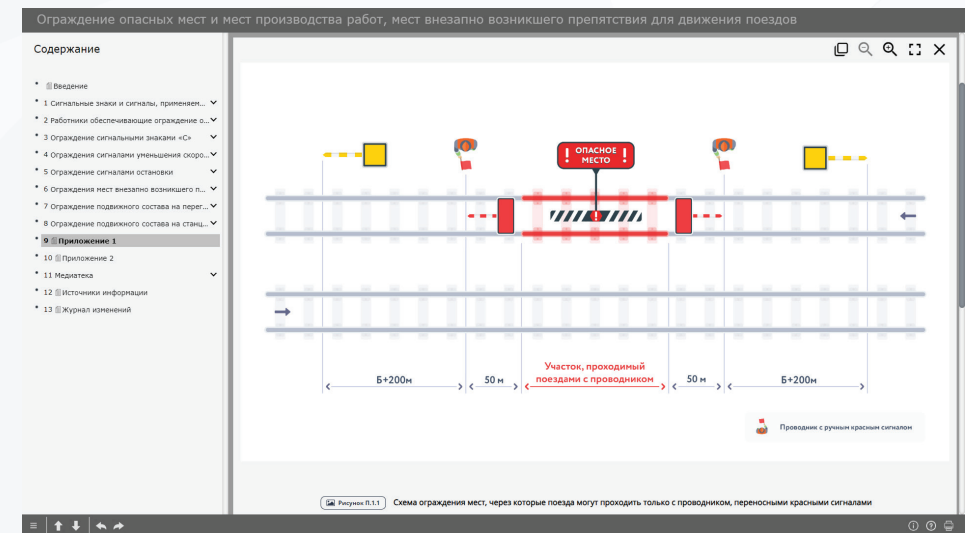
Ограждение опасных мест и мест производства работ, мест внезапно возникшего препятствия для движения поездов

Содержание

Введение
1 Сигнальные знаки и сигналы, применяем...
2 Работники обеспечивающие ограждение о...
3 Ограждение сигнальными знаками «С»
4 Ограждения сигналами уменьшения скоро...
5 Ограждение сигналами остановки
6 Ограждения мест внезапно возникшего п...
7 Ограждение подвижного состава на перег...
8 Ограждение подвижного состава на станц...
9 Приложение 1
10 Приложение 2
11 Медиатека
12 Источники информации
13 Журнал изменений

ОПАСНОЕ МЕСТО

Б+200м
50 м
Участок, проходимый поездами с проводником
50 м
Б+200м

Проводник с ручным красным сигналом

Рисунок П.1.1 Схема ограждения мест, через которые поезда могут проходить только с проводником, переносными красными сигналами